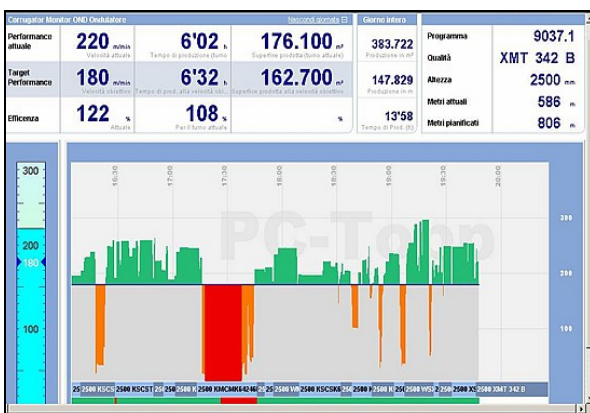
Corrugator Monitor OND Ondulatore

Nascondi giornata

Giorno intero

| Performance attuale | 220 m/min Velocità attuale | 6'02 h Tempo di produzione (turno | 176.100 m² Superficie prodotta (turno attuale) | 383.722 Produzione in m² |
|---|---|---|---|---|
| Target Performance | 180 m/min Velocità obiettivo | 6'32 h Tempo di prod. alla velocità obiettivo | 162.700 m² Superficie prodotta alla velocità obiettivo | 147.829 Produzione in m |
| Efficienza | 122 % Attuale | 108 % Per il turno attuale | % | 13'58 Tempo di Prod. (h) |

| Programma | 9037.1 |
|---|---|
| Qualità | XMT 342 B |
| Altezza | 2500 mm |
| Metri attuali | 586 m |
| Metri pianificati | 806 m |

300
200
180
100

16:30
17:00
17:30
18:00
18:30
19:00
19:30
20:00

300
200
100

PC-Topp

25 2500 KSCS 2500 KSCST 25 250 2500 K 2500 KMCMK6424 25 25 2500 W 2500 KSCSK 25 2500 K 25 2500 WSS 2500 XS 2500 XMT 342 B